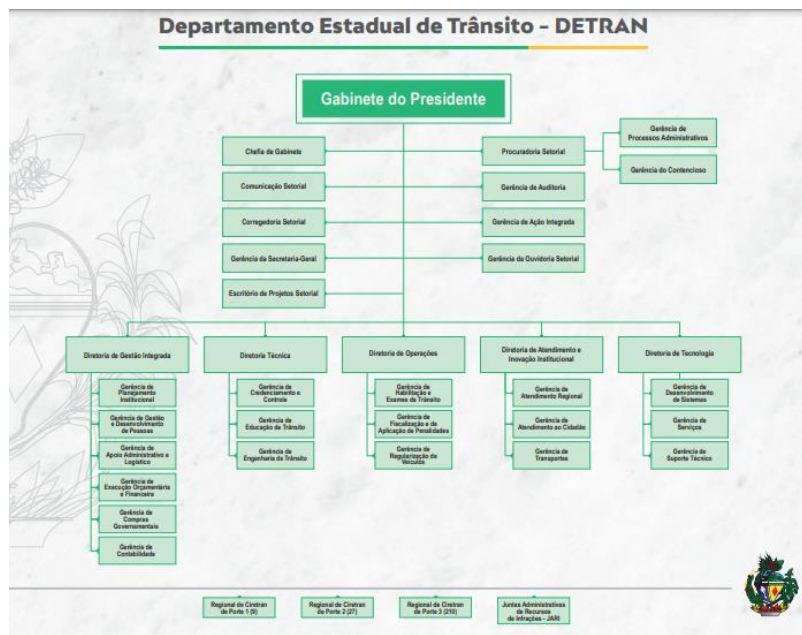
Departamento Estadual de Trânsito - DETRAN

Gabinete do Presidente

Chefia de Gabinete

Comunicação Setorial

Corregedoria Setorial

Gerência da Secretaria-Geral

Escritório de Projetos Setorial

Procuradoria Setorial

Gerência de Processos Administrativos

Gerência do Contencioso

Gerência de Auditoria

Gerência de Ação Integrada

Gerência da Ouvidoria Setorial

Diretoria de Gestão Integrada

Gerência de Planejamento Institucional

Gerência de Gestão e Desenvolvimento de Pessoas

Gerência de Apoio Administrativo e Logístico

Gerência de Execução Orçamentária e Financeira

Gerência de Compras Governamentais

Gerência de Contabilidade

Diretoria Técnica

Gerência de Credenciamento e Controle

Gerência de Educação de Trânsito

Gerência de Engenharia de Trânsito

Diretoria de Operações

Gerência de Habilitação e Exames de Trânsito

Gerência de Fiscalização e de Aplicação de Penalidades

Gerência de Regularização de Veículos

Diretoria de Atendimento e Inovação Institucional

Gerência de Atendimento Regional

Gerência de Atendimento ao Cidadão

Gerência de Transportes

Diretoria de Tecnologia

Gerência de Desenvolvimento de Sistemas

Gerência de Serviços

Gerência de Suporte Técnico

Regional de Ciretran de Porte 1 (9)

Regional de Ciretran de Porte 2 (27)

Regional de Ciretran de Porte 3 (210)

Juntas Administrativas de Recursos de Infrações - JARI